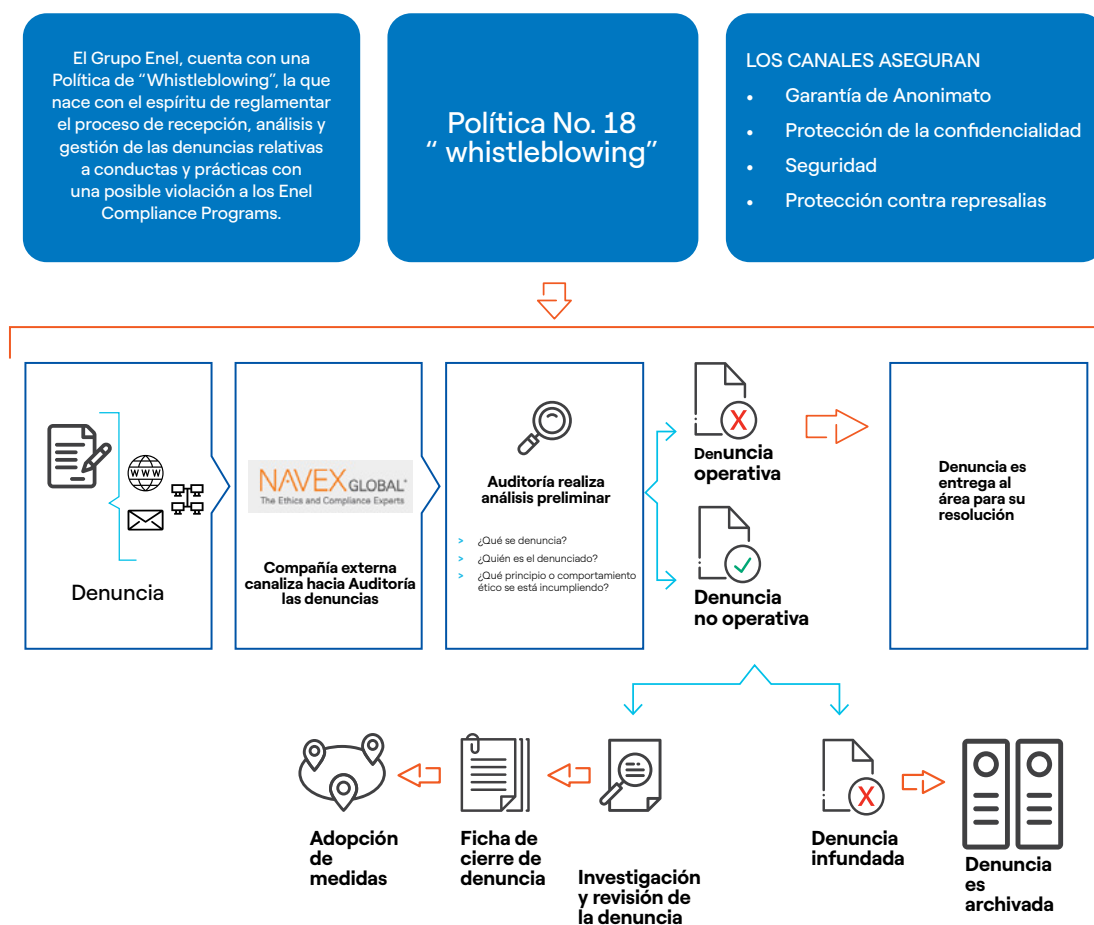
El Grupo Enel, cuenta con una Política de "Whistleblowing", la que nace con el espíritu de reglamentar el proceso de recepción, análisis y gestión de las denuncias relativas a conductas y prácticas con una posible violación a los Enel Compliance Programs.

Política No. 18 " whistleblowing"

LOS CANALES ASEGURAN
• Garantía de Anonimato
• Protección de la confidencialidad
• Seguridad
• Protección contra represalias

WWW

Denuncia

NAVEX GLOBAL®
The Ethics and Compliance Experts

Compañía externa canaliza hacia Auditoría las denuncias

Auditoría realiza análisis preliminar

> ¿Qué se denuncia?
> ¿Quién es el denunciado?
> ¿Qué principio o comportamiento ético se está incumpliendo?

X
Denuncia operativa

Denuncia no operativa

Denuncia es entrega al área para su resolución

Adopción de medidas

Ficha de cierre de denuncia

Investigación y revisión de la denuncia

X
Denuncia infundada

Denuncia es archivada